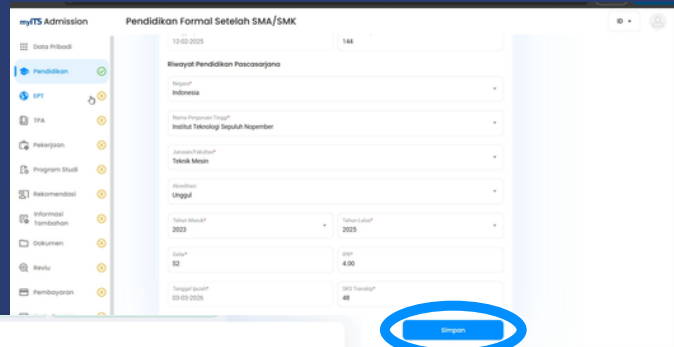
myITS Admission

Pendidikan Formal Setelah SMA/SMK

ID

Data Pribadi

Pendidikan

EPT

TPA

Pekerjaan

Program Studi

Rekomendasi

Informasi Tambahan

Dokumen

Reviu

Pembayaran

12-02-2025

144

Riwayat Pendidikan Pascasarjana

Negara*
Indonesia

Nama Perguruan Tinggi*
Institut Teknologi Sepuluh Nopember

Jurusan/Fakultas*
Teknik Mesin

Akreditasi
Unggul

Tahun Masuk*
2023

Tahun Lulus*
2025

Gelar*
S2

IPK*
4.00

Tanggal Ijazah*
03-03-2025

SKS Transkip*
48

Simpan